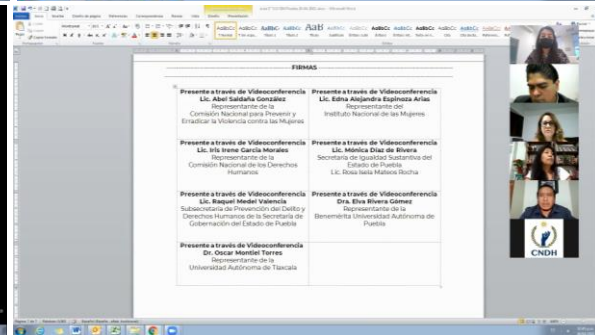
FIRMAS

| | |
|---|---|
| Presente a través de Videoconferencia Lic. Abel Saldaña González Representante de la Comisión Nacional para Prevenir y Erradicar la Violencia contra las Mujeres | Presente a través de Videoconferencia Lic. Edna Alejandra Espinoza Arias Representante del Instituto Nacional de las Mujeres |
| Presente a través de Videoconferencia Lic. Iris Irene García Morales Representante de la Comisión Nacional de los Derechos Humanos | Presente a través de Videoconferencia Lic. Mónica Díaz de Rivera Secretaria de Igualdad Sustantiva del Estado de Puebla Lic. Rosa Isela Mateos Rocha |
| Presente a través de Videoconferencia Lic. Raquel Medel Valencia Subsecretaria de Prevención del Delito y Derechos Humanos de la Secretaría de Gobernación del Estado de Puebla | Presente a través de Videoconferencia Dra. Elva Rivera Gómez Representante de la Benemérita Universidad Autónoma de Puebla |
| Presente a través de Videoconferencia Dr. Oscar Montiel Torres Representante de la Universidad Autónoma de Tlaxcala | |

CNDH